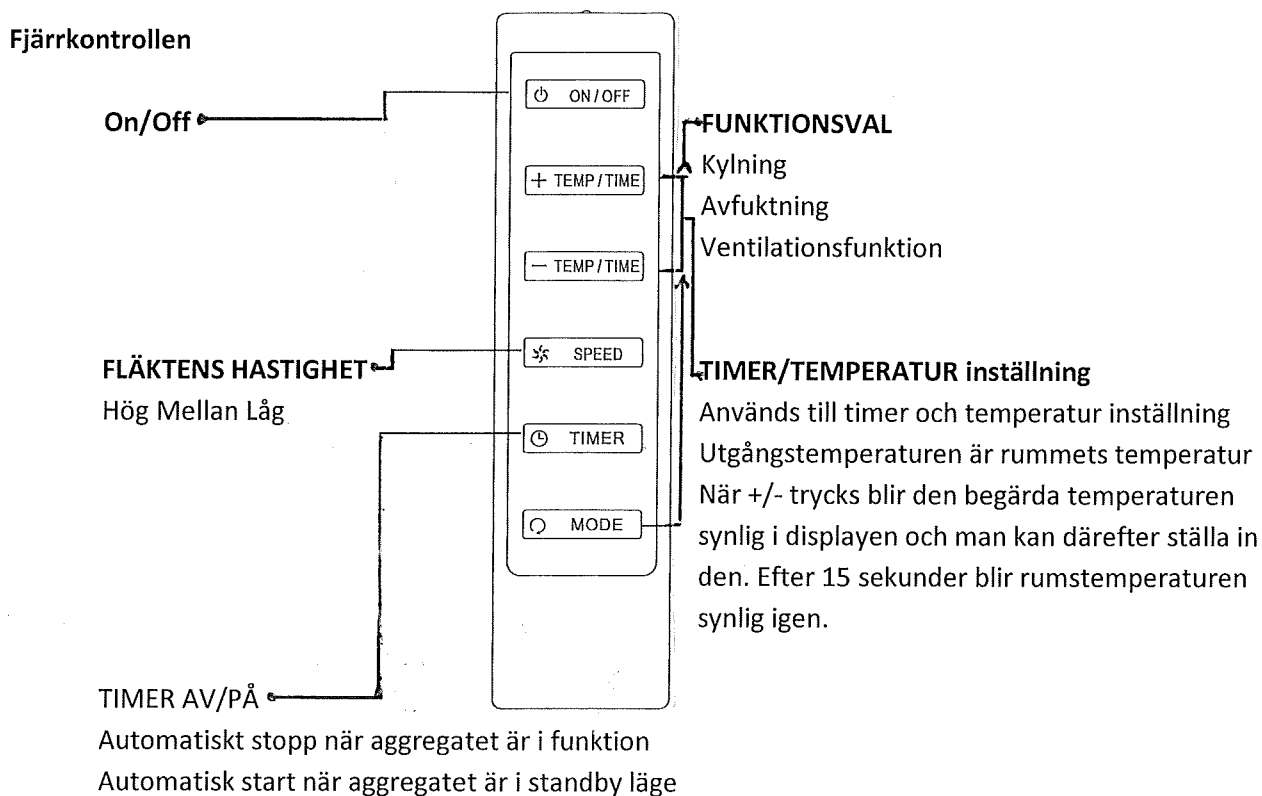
Fjärrkontrollen

On/Off

ON/OFF

+ TEMP/TIME

− TEMP/TIME

SPEED

TIMER

MODE

FUNKTIONSVAL
Kylning
Avfuktning
Ventilationsfunktion

FLÄKTENS HASTIGHET
Hög Mellan Låg

TIMER/TEMPERATUR inställning
Används till timer och temperatur inställning
Utgångstemperaturen är rummets temperatur
När +/- trycks blir den begärda temperaturen synlig i displayen och man kan därefter ställa in den. Efter 15 sekunder blir rumstemperaturen synlig igen.

TIMER AV/PÅ
Automatiskt stopp när aggregatet är i funktion
Automatisk start när aggregatet är i standby läge